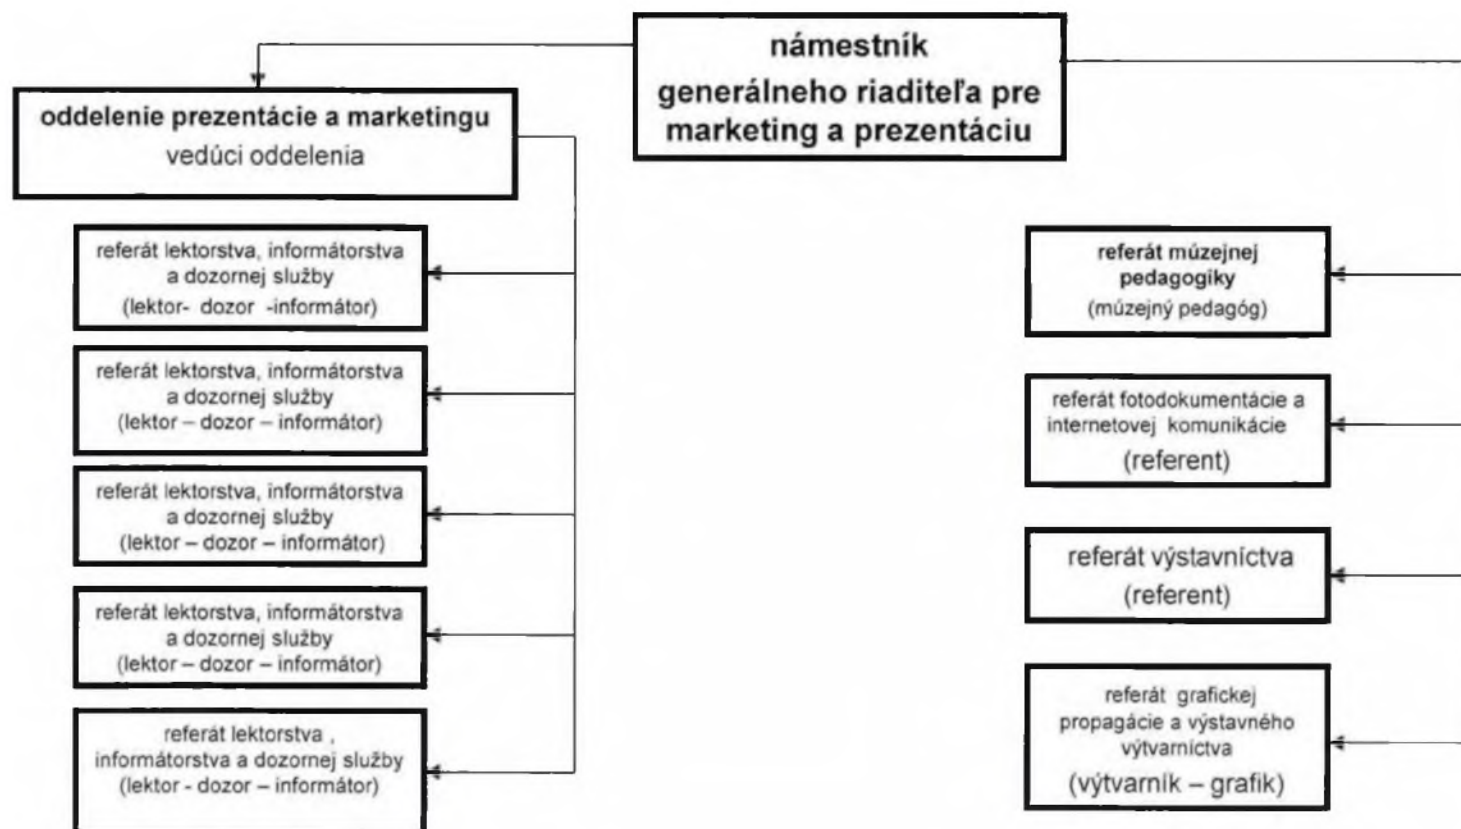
námestník generálneho riaditeľa pre marketing a prezentáciu

oddelenie prezentácie a marketingu
vedúci oddelenia

referát lektorstva, informátorstva a dozornej služby
(lektor- dozor -informátor)

referát lektorstva, informátorstva a dozornej služby
(lektor – dozor – informátor)

referát lektorstva, informátorstva a dozornej služby
(lektor – dozor – informátor)

referát lektorstva, informátorstva a dozornej služby
(lektor – dozor – informátor)

referát lektorstva , informátorstva a dozornej služby
(lektor - dozor – informátor)

referát múzejnej pedagogiky
(múzejný pedagóg)

referát fotodokumentácie a internetovej komunikácie
(referent)

referát výstavníctva
(referent)

referát grafickej propagácie a výstavného výtvarníctva
(výtvarník – grafik)